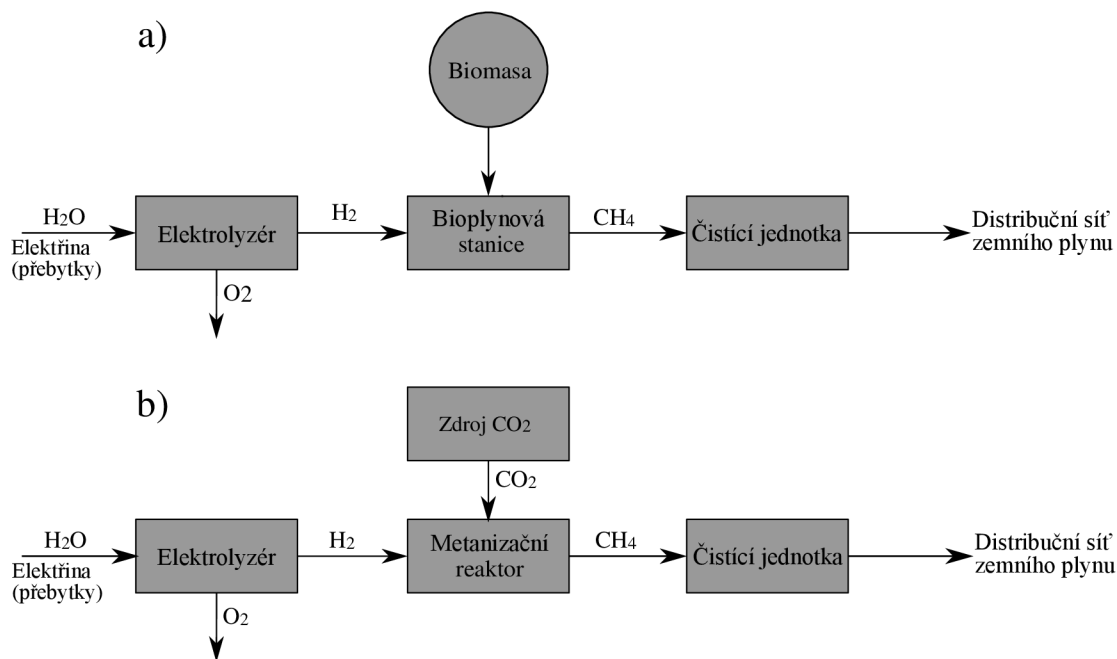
a)

Biomasa

$H_2O$
Elektřina (přebytky)

Elektrolyzér

$H_2$

Bioplynová stanice

$CH_4$

Čistící jednotka

Distribuční síť zemního plynu

O2

b)

Zdroj $CO_2$

$CO_2$

$H_2O$
Elektřina (přebytky)

Elektrolyzér

$H_2$

Metanizační reaktor

$CH_4$

Čistící jednotka

Distribuční síť zemního plynu

$O_2$